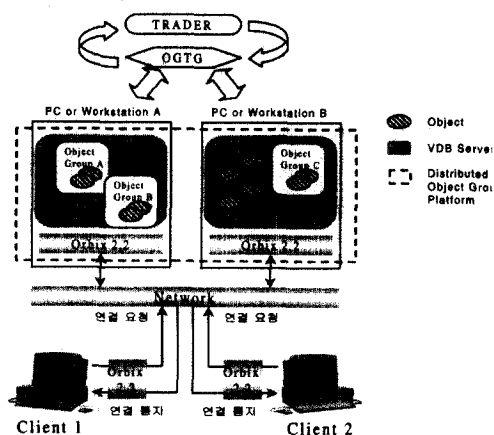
TRADER

OGTG

PC or Workstation A

PC or Workstation B

Object Group A

Object Group B

Object Group C

Orbix 2.2

Orbix 2.2

Object

VDB Server

Distributed Object Grou Platform

Network

연결 요청

연결 요청

Orbix 2.2

Orbix 2.2

연결 통지

연결 통지

Client 1

Client 2